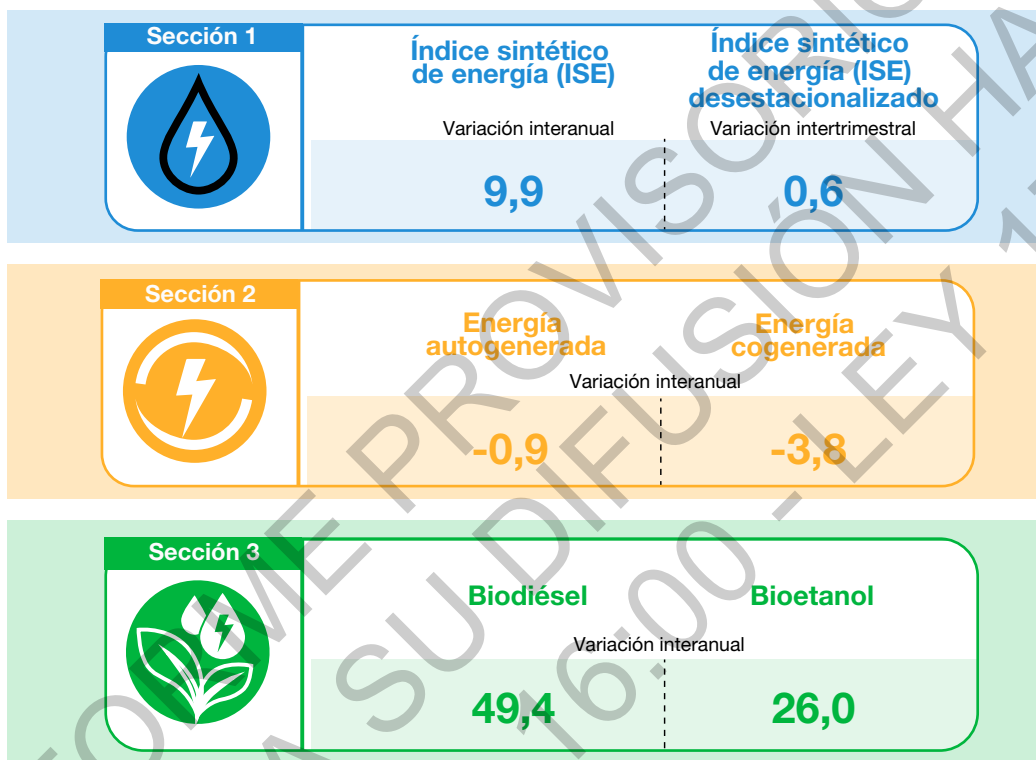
Sección 1

Índice sintético de energía (ISE)

Variación interanual

9,9

Índice sintético de energía (ISE) desestacionalizado

Variación intertrimestral

0,6

Sección 2

Energía autogenerada

Energía cogenerada

Variación interanual

-0,9

-3,8

Sección 3

Biodiésel

Bioetanol

Variación interanual

49,4

26,0

INFORME PROVISORIO HASTA SU DIFUSIÓN 16:00 - LEY 1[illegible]